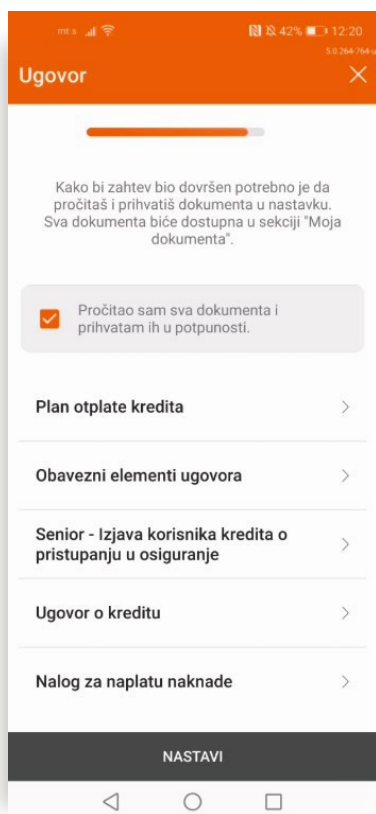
mt:s 42% 12:20
5.0.264-764

Ugovor

Kako bi zahtev bio dovršen potrebno je da pročitaš i prihvatiš dokumenta u nastavku. Sva dokumenta biće dostupna u sekciji "Moja dokumenta".

Pročitao sam sva dokumenta i prihvatam ih u potpunosti.

Plan otplate kredita

Obavezni elementi ugovora

Senior - Izjava korisnika kredita o pristupanju u osiguranje

Ugovor o kreditu

Nalog za naplatu naknade

NASTAVI